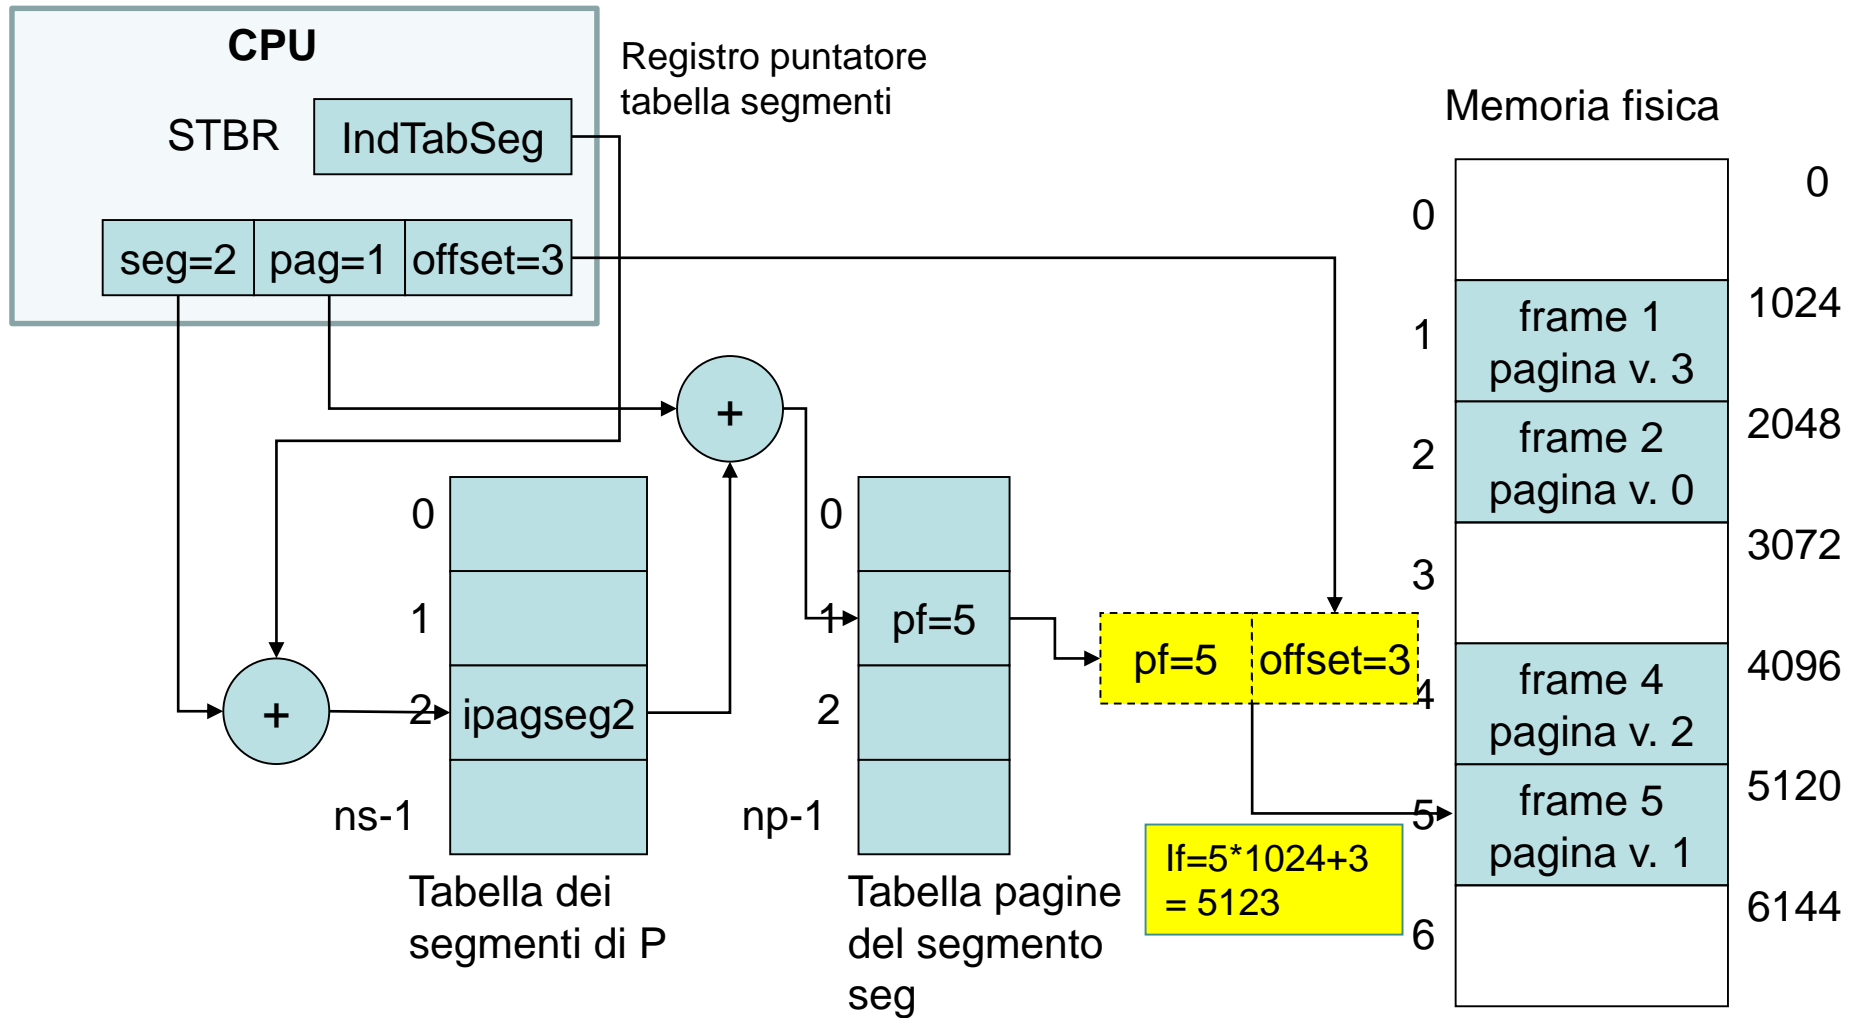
CPU

STBR IndTabSeg

seg=2 pag=1 offset=3

Registro puntatore tabella segmenti

Memoria fisica

+

+

0
1
2 ipagseg2
ns-1

Tabella dei segmenti di P

0
1 pf=5
2
np-1

Tabella pagine del segmento seg

pf=5 offset=3

lf=5*1024+3 = 5123

0
1
2
3
4
5
6

0
1024
2048
3072
4096
5120
6144

frame 1 pagina v. 3
frame 2 pagina v. 0
frame 4 pagina v. 2
frame 5 pagina v. 1